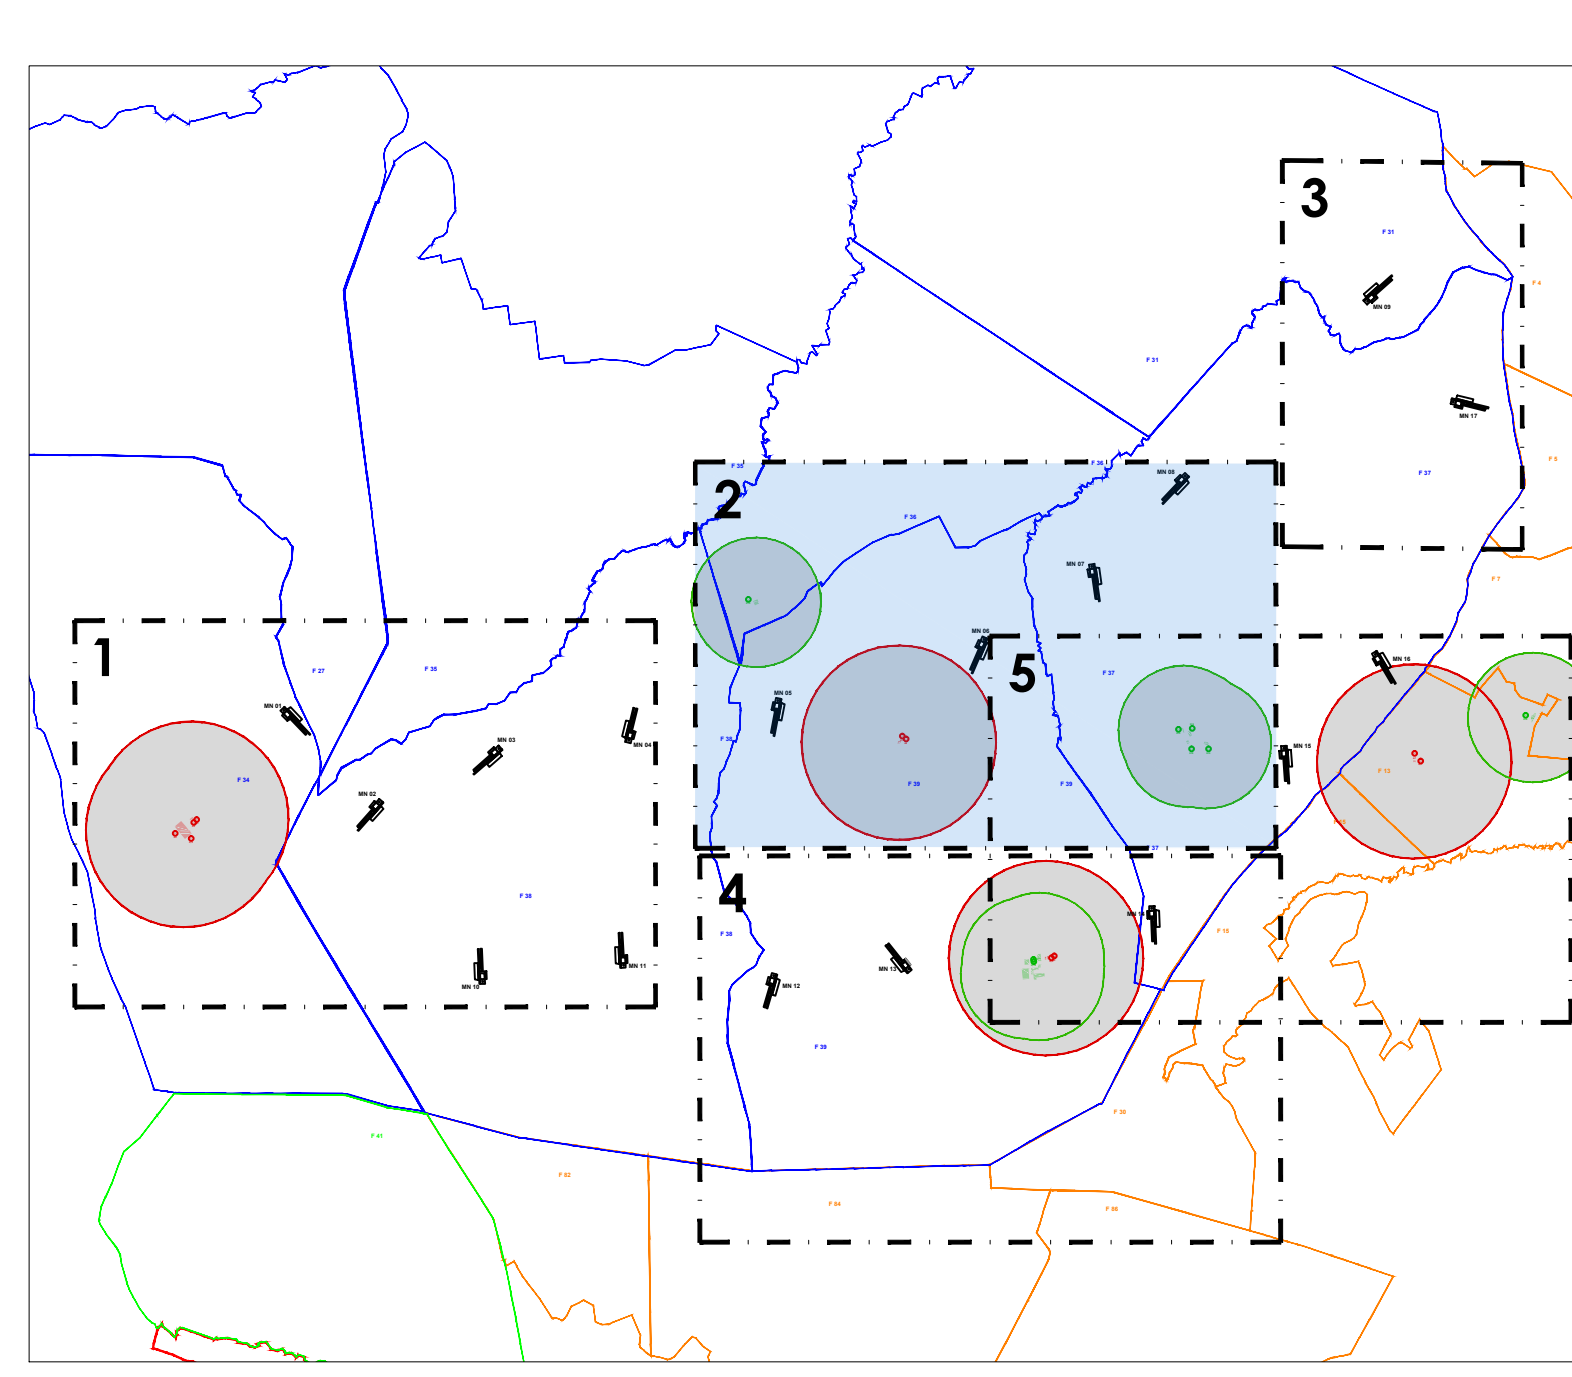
3
F 31
MN 09
F 4
F 31
MN 17
F 37
F 5
F 35
F 36
MN 08
2
F 36
MN 07
F 7
MN 06
1
F 27
F 35
5
F 37
MN 16
MN 05
MN 01
MN 04
MN 03
F 35
F 39
F 39
MN 15
F 34
F 13
MN 02
F 38
4
MN 14
F 38
F 15
MN 11
MN 10
MN 12
MN 13
F 39
F 41
F 30
F 82
F 84
F 86